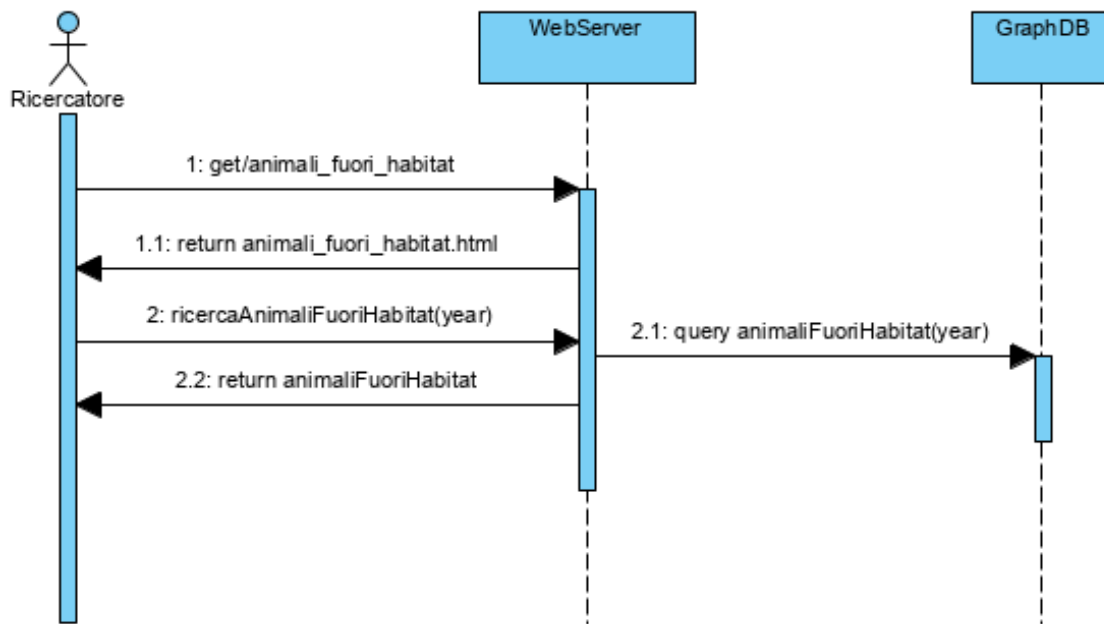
Ricercatore

WebServer

GraphDB

1: get/animali_fuori_habitat

1.1: return animali_fuori_habitat.html

2: ricercaAnimaliFuoriHabitat(year)

2.1: query animaliFuoriHabitat(year)

2.2: return animaliFuoriHabitat